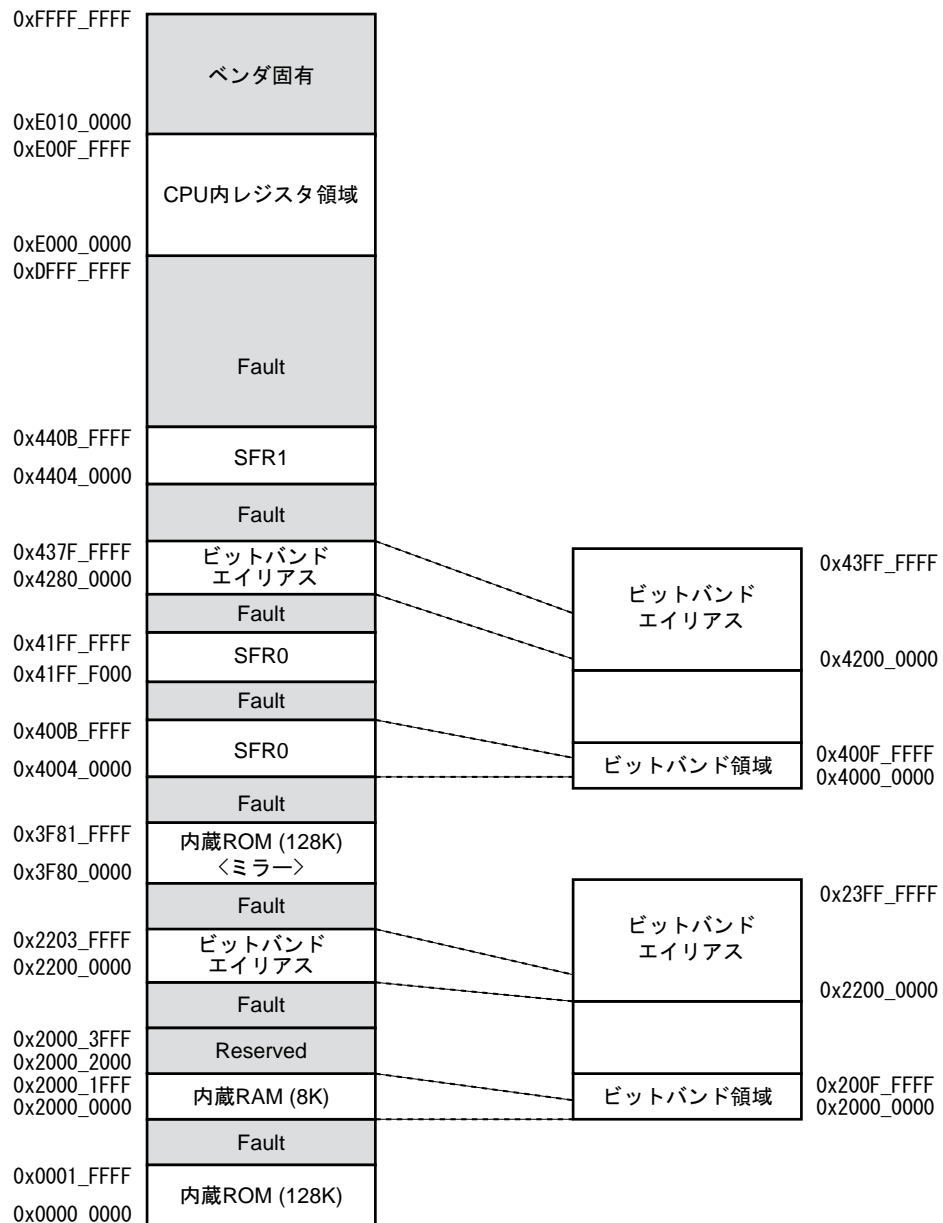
0xFFFF_FFFF
ベンダ固有
0xE010_0000
0xE00F_FFFF
CPU内レジスタ領域
0xE000_0000
0xDFFF_FFFF
Fault
0x440B_FFFF
SFR1
0x4404_0000
Fault
0x437F_FFFF
ビットバンド エイリアス
0x4280_0000
Fault
0x41FF_FFFF
SFR0
0x41FF_F000
Fault
0x400B_FFFF
SFR0
0x4004_0000
Fault
0x3F81_FFFF
内蔵ROM (128K) 〈ミラー〉
0x3F80_0000
Fault
0x2203_FFFF
ビットバンド エイリアス
0x2200_0000
Fault
0x2000_3FFF
0x2000_2000
Reserved
0x2000_1FFF
0x2000_0000
内蔵RAM (8K)
Fault
0x0001_FFFF
内蔵ROM (128K)
0x0000_0000

0x43FF_FFFF
ビットバンド エイリアス
0x4200_0000
ビットバンド領域
0x400F_FFFF
0x4000_0000

0x23FF_FFFF
ビットバンド エイリアス
0x2200_0000
ビットバンド領域
0x200F_FFFF
0x2000_0000